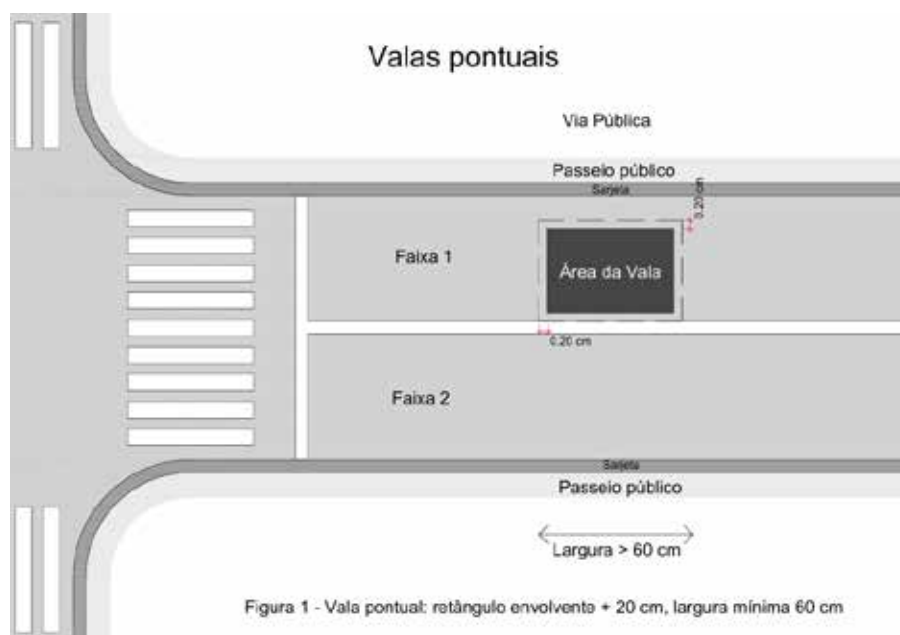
Valas pontuais

Via Pública

Passeio público

Sarjeta

0.20 cm

Faixa 1

Área da Vala

0.20 cm

Faixa 2

Sarjeta

Passeio público

Largura > 60 cm

Figura 1 - Vala pontual: retângulo envolvente + 20 cm, largura mínima 60 cm